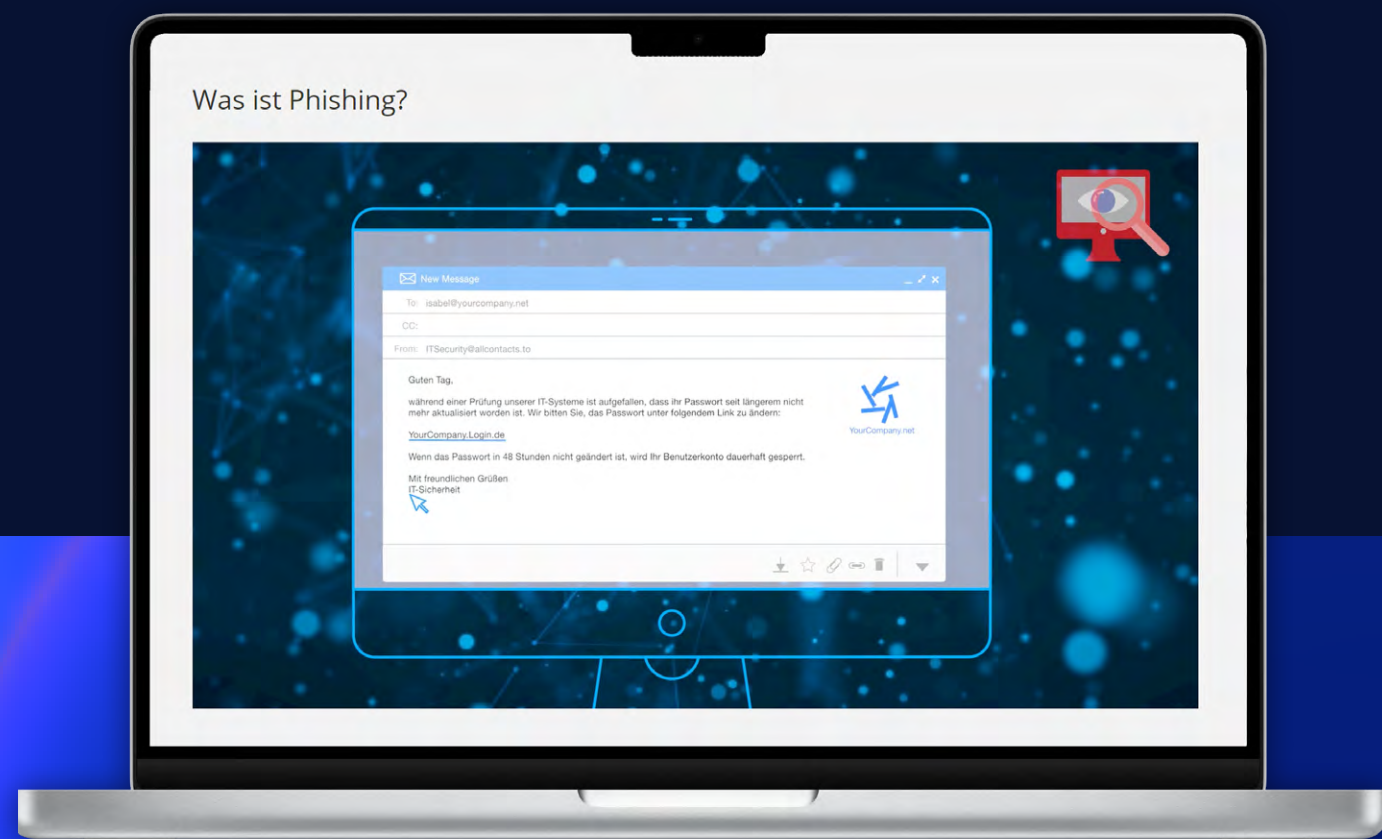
Was ist Phishing?

New Message

To: isabel@yourcompany.net

CC:

From: ITSecurity@allcontacts.to

Guten Tag,

während einer Prüfung unserer IT-Systeme ist aufgefallen, dass ihr Passwort seit längerem nicht mehr aktualisiert worden ist. Wir bitten Sie, das Passwort unter folgendem Link zu ändern:

YourCompany.Login.de

Wenn das Passwort in 48 Stunden nicht geändert ist, wird Ihr Benutzerkonto dauerhaft gesperrt.

Mit freundlichen Grüßen
IT-Sicherheit

YourCompany.net